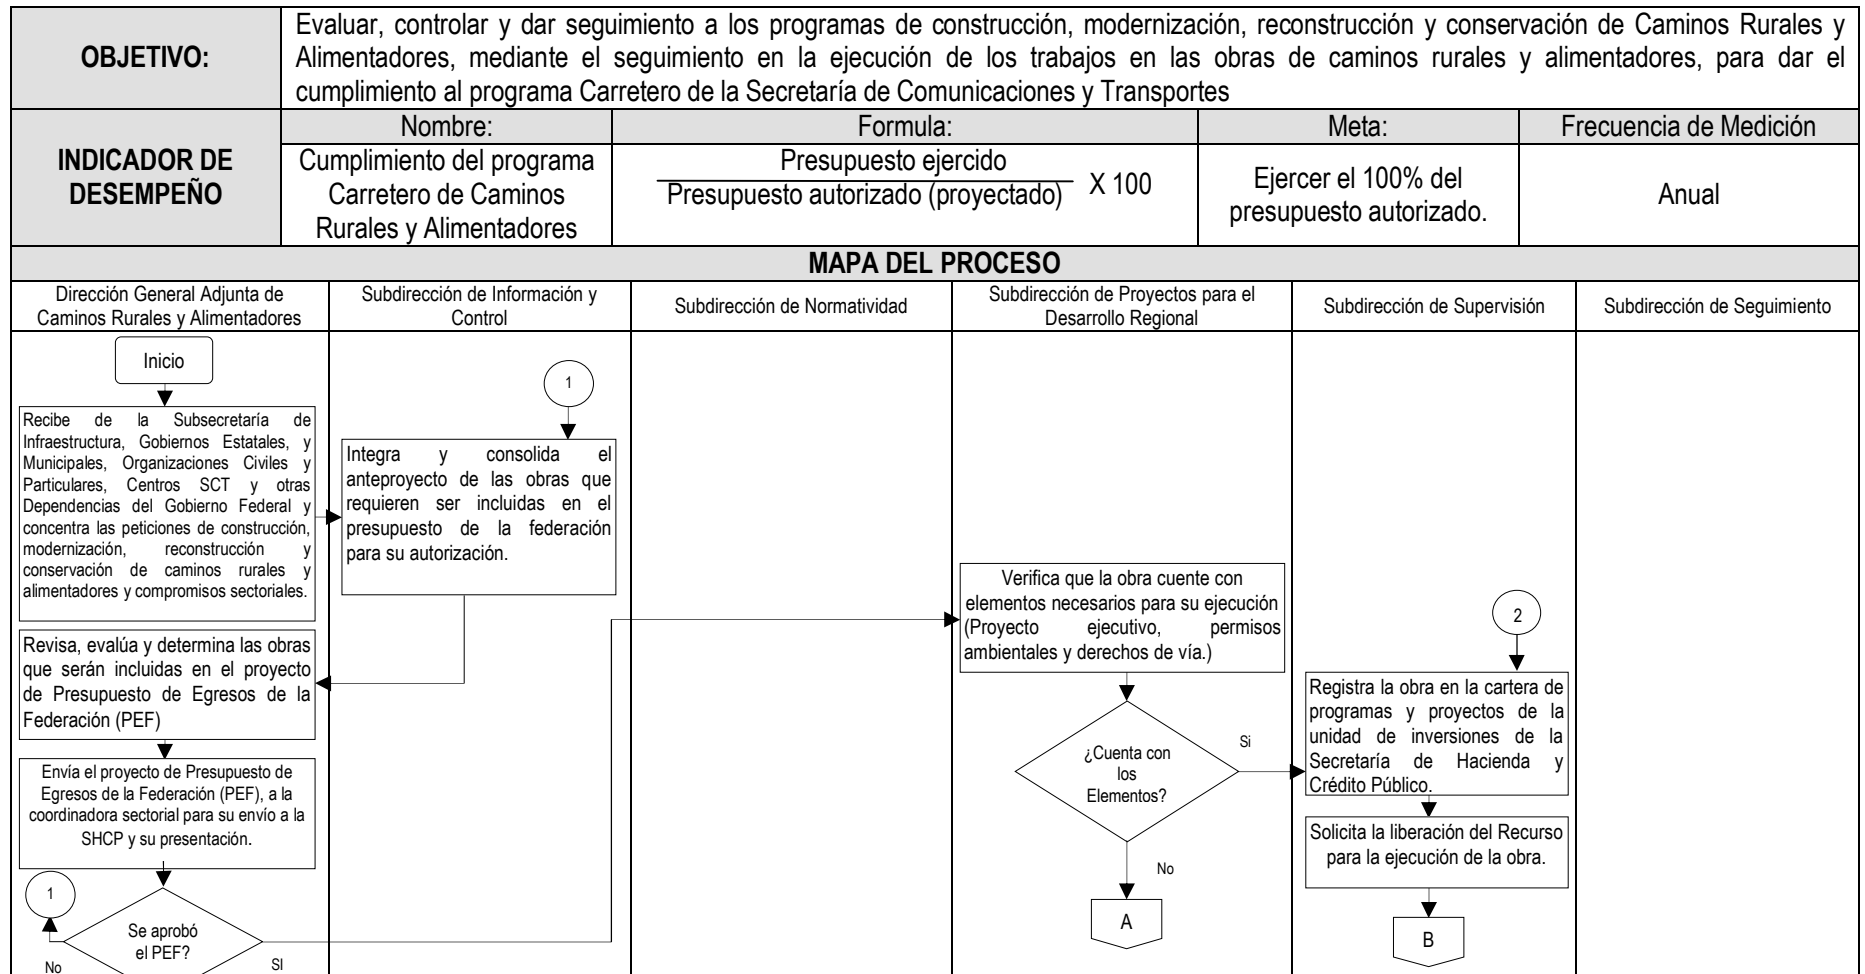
| OBJETIVO: | Evaluar, controlar y dar seguimiento a los programas de construcción, modernización, reconstrucción y conservación de Caminos Rurales y Alimentadores, mediante el seguimiento en la ejecución de los trabajos en las obras de caminos rurales y alimentadores, para dar el cumplimiento al programa Carretero de la Secretaría de Comunicaciones y Transportes | | | |
|---|---|---|---|---|
| | Nombre: | Formula: | Meta: | Frecuencia de Medición |
| INDICADOR DE DESEMPEÑO | Cumplimiento del programa Carretero de Caminos Rurales y Alimentadores | $\frac{\text{Presupuesto ejercido}}{\text{Presupuesto autorizado (proyectado)}}$ X 100 | Ejercer el 100% del presupuesto autorizado. | Anual |

MAPA DEL PROCESO

Dirección General Adjunta de Caminos Rurales y Alimentadores

Inicio

Recibe de la Subsecretaría de Infraestructura, Gobiernos Estatales, y Municipales, Organizaciones Civiles y Particulares, Centros SCT y otras Dependencias del Gobierno Federal y concentra las peticiones de construcción, modernización, reconstrucción y conservación de caminos rurales y alimentadores y compromisos sectoriales.

Revisa, evalúa y determina las obras que serán incluidas en el proyecto de Presupuesto de Egresos de la Federación (PEF)

Envía el proyecto de Presupuesto de Egresos de la Federación (PEF), a la coordinadora sectorial para su envío a la SHCP y su presentación.

1

Se aprobó el PEF?

No

SI

Subdirección de Información y Control

1

Integra y consolida el anteproyecto de las obras que requieren ser incluidas en el presupuesto de la federación para su autorización.

Subdirección de Normatividad

Subdirección de Proyectos para el Desarrollo Regional

Verifica que la obra cuente con elementos necesarios para su ejecución (Proyecto ejecutivo, permisos ambientales y derechos de vía.)

¿Cuenta con los Elementos?

Si

No

A

Subdirección de Supervisión

2

Registra la obra en la cartera de programas y proyectos de la unidad de inversiones de la Secretaría de Hacienda y Crédito Público.

Solicita la liberación del Recurso para la ejecución de la obra.

B

Subdirección de Seguimiento